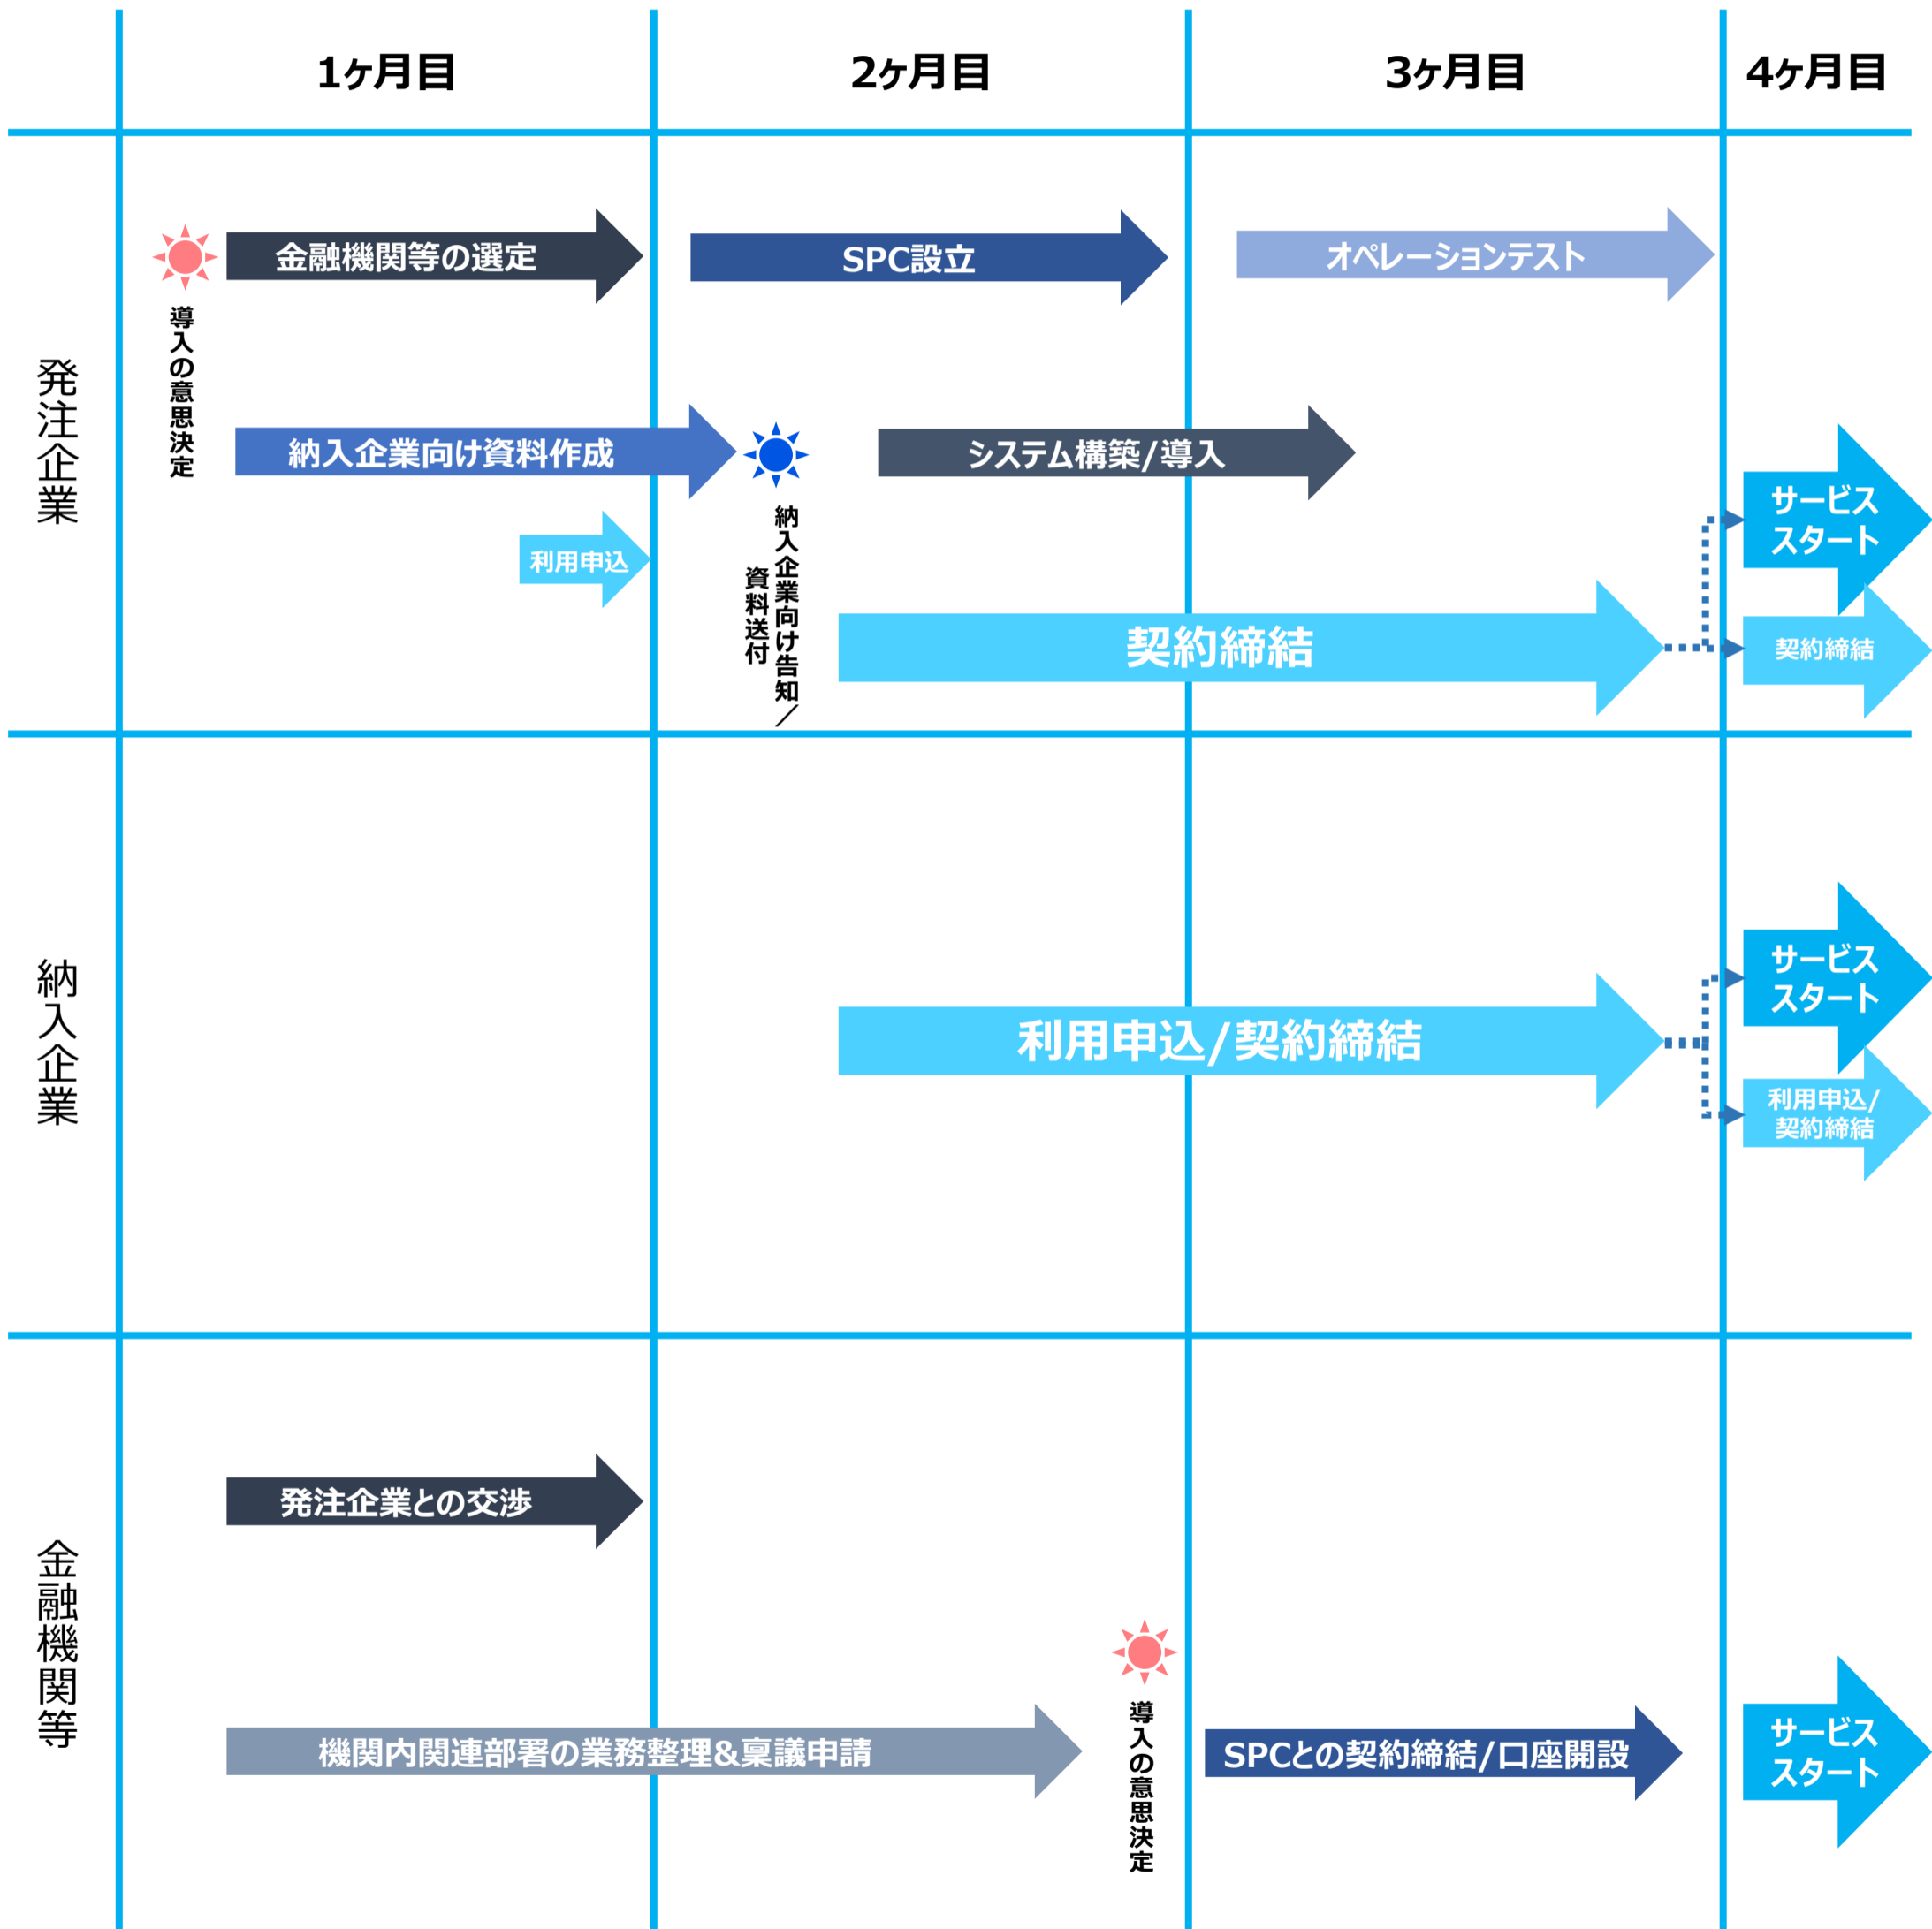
| | 1ヶ月目 | 2ヶ月目 | 3ヶ月目 | 4ヶ月目 |
|---|---|---|---|---|

発注企業

導入の意思決定

金融機関等の選定

SPC設立

オペレーションテスト

納入企業向け資料作成

システム構築/導入

納入企業向け告知/資料送付

サービススタート

利用申込

契約締結

契約締結

納入企業

利用申込/契約締結

サービススタート

利用申込/契約締結

金融機関等

発注企業との交渉

導入の意思決定

機関内関連部署の業務整理&稟議申請

SPCとの契約締結/口座開設

サービススタート